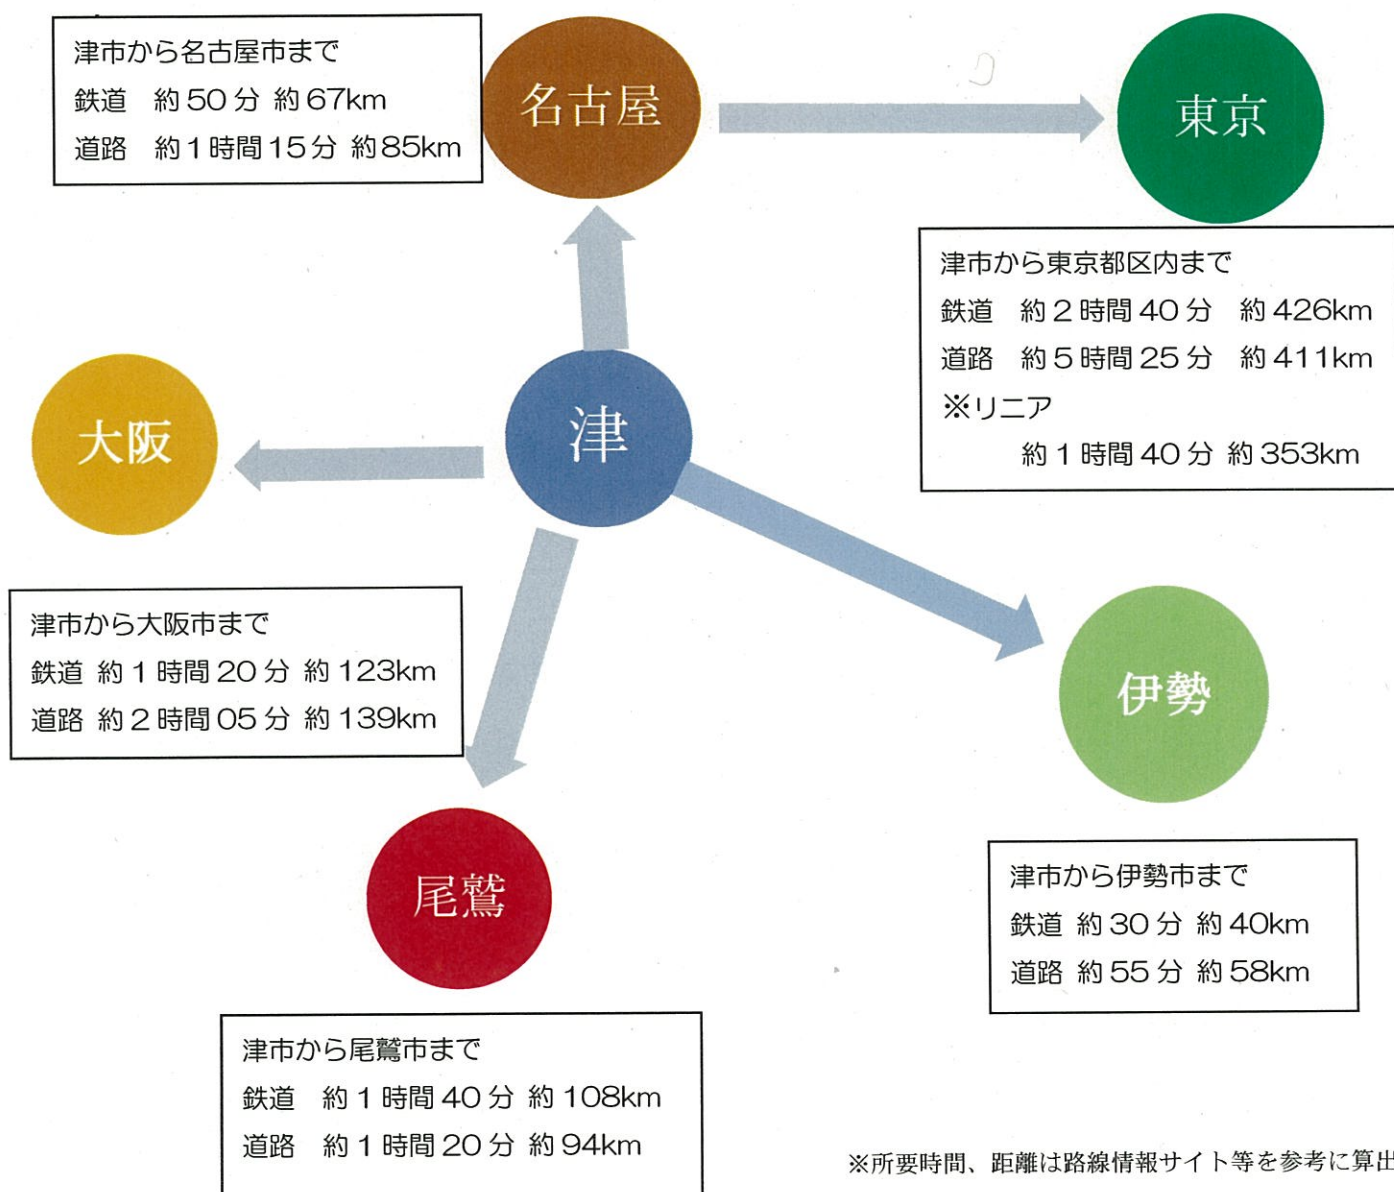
津市から名古屋市まで
鉄道 約50分 約67km
道路 約1時間15分 約85km

名古屋

東京

津市から東京都区内まで
鉄道 約2時間40分 約426km
道路 約5時間25分 約411km
※リニア
約1時間40分 約353km

大阪

津

津市から大阪市まで
鉄道 約1時間20分 約123km
道路 約2時間05分 約139km

伊勢

尾鷲

津市から伊勢市まで
鉄道 約30分 約40km
道路 約55分 約58km

津市から尾鷲市まで
鉄道 約1時間40分 約108km
道路 約1時間20分 約94km

※所要時間、距離は路線情報サイト等を参考に算出